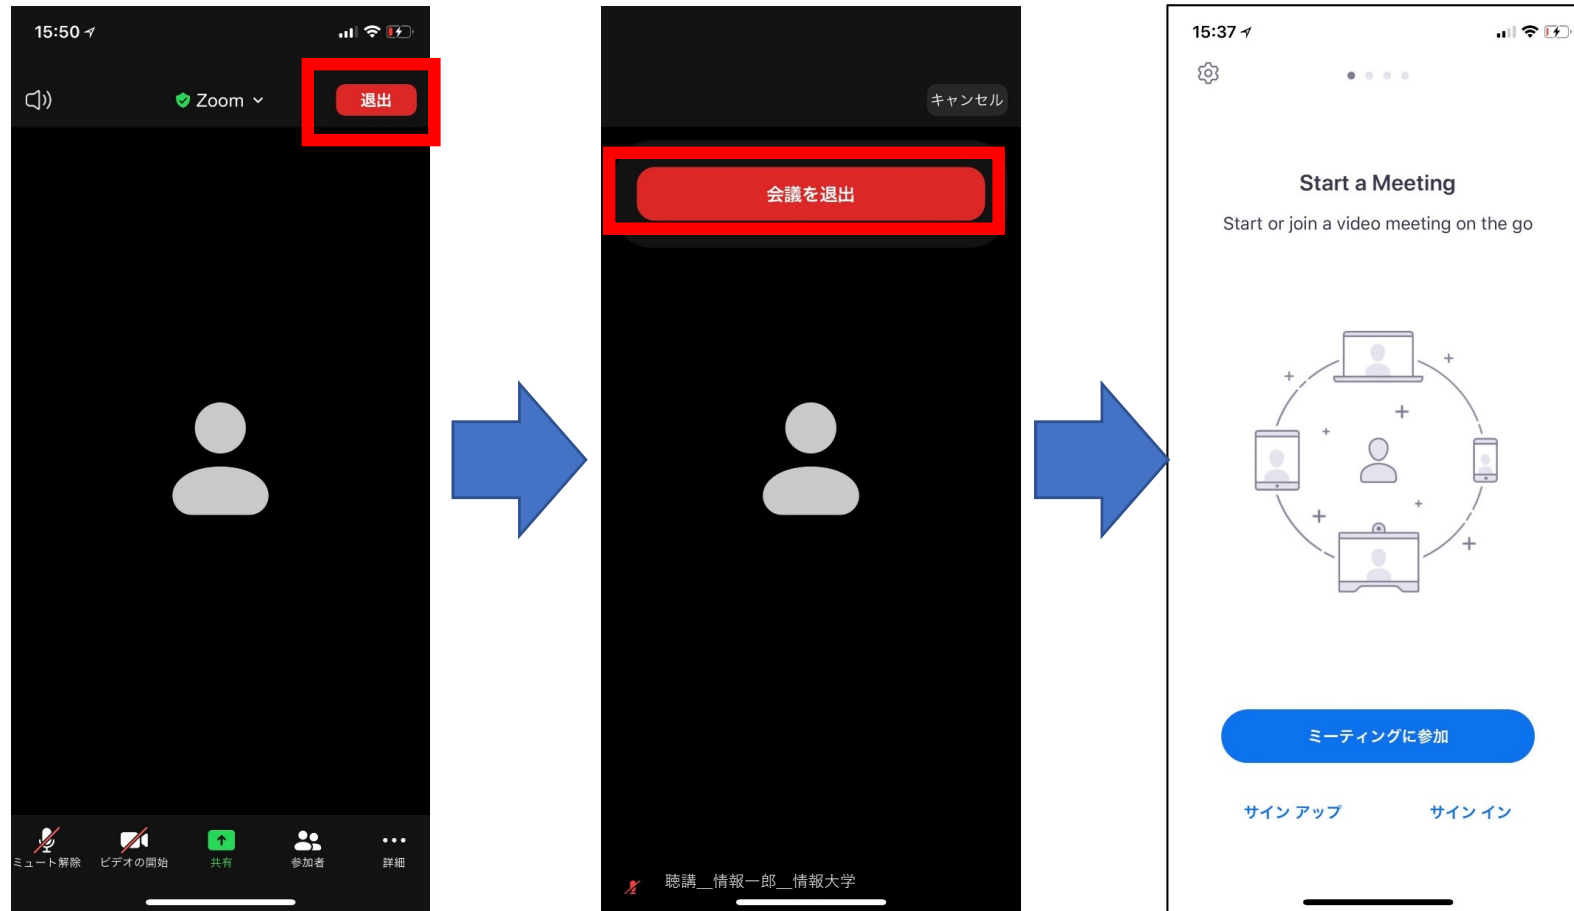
15:50

Zoom

退出

ミュート解除

ビデオの開始

共有

参加者

詳細

キャンセル

会議を退出

聴講__情報一郎__情報大学

15:37

Start a Meeting

Start or join a video meeting on the go

ミーティングに参加

サイン アップ

サイン イン